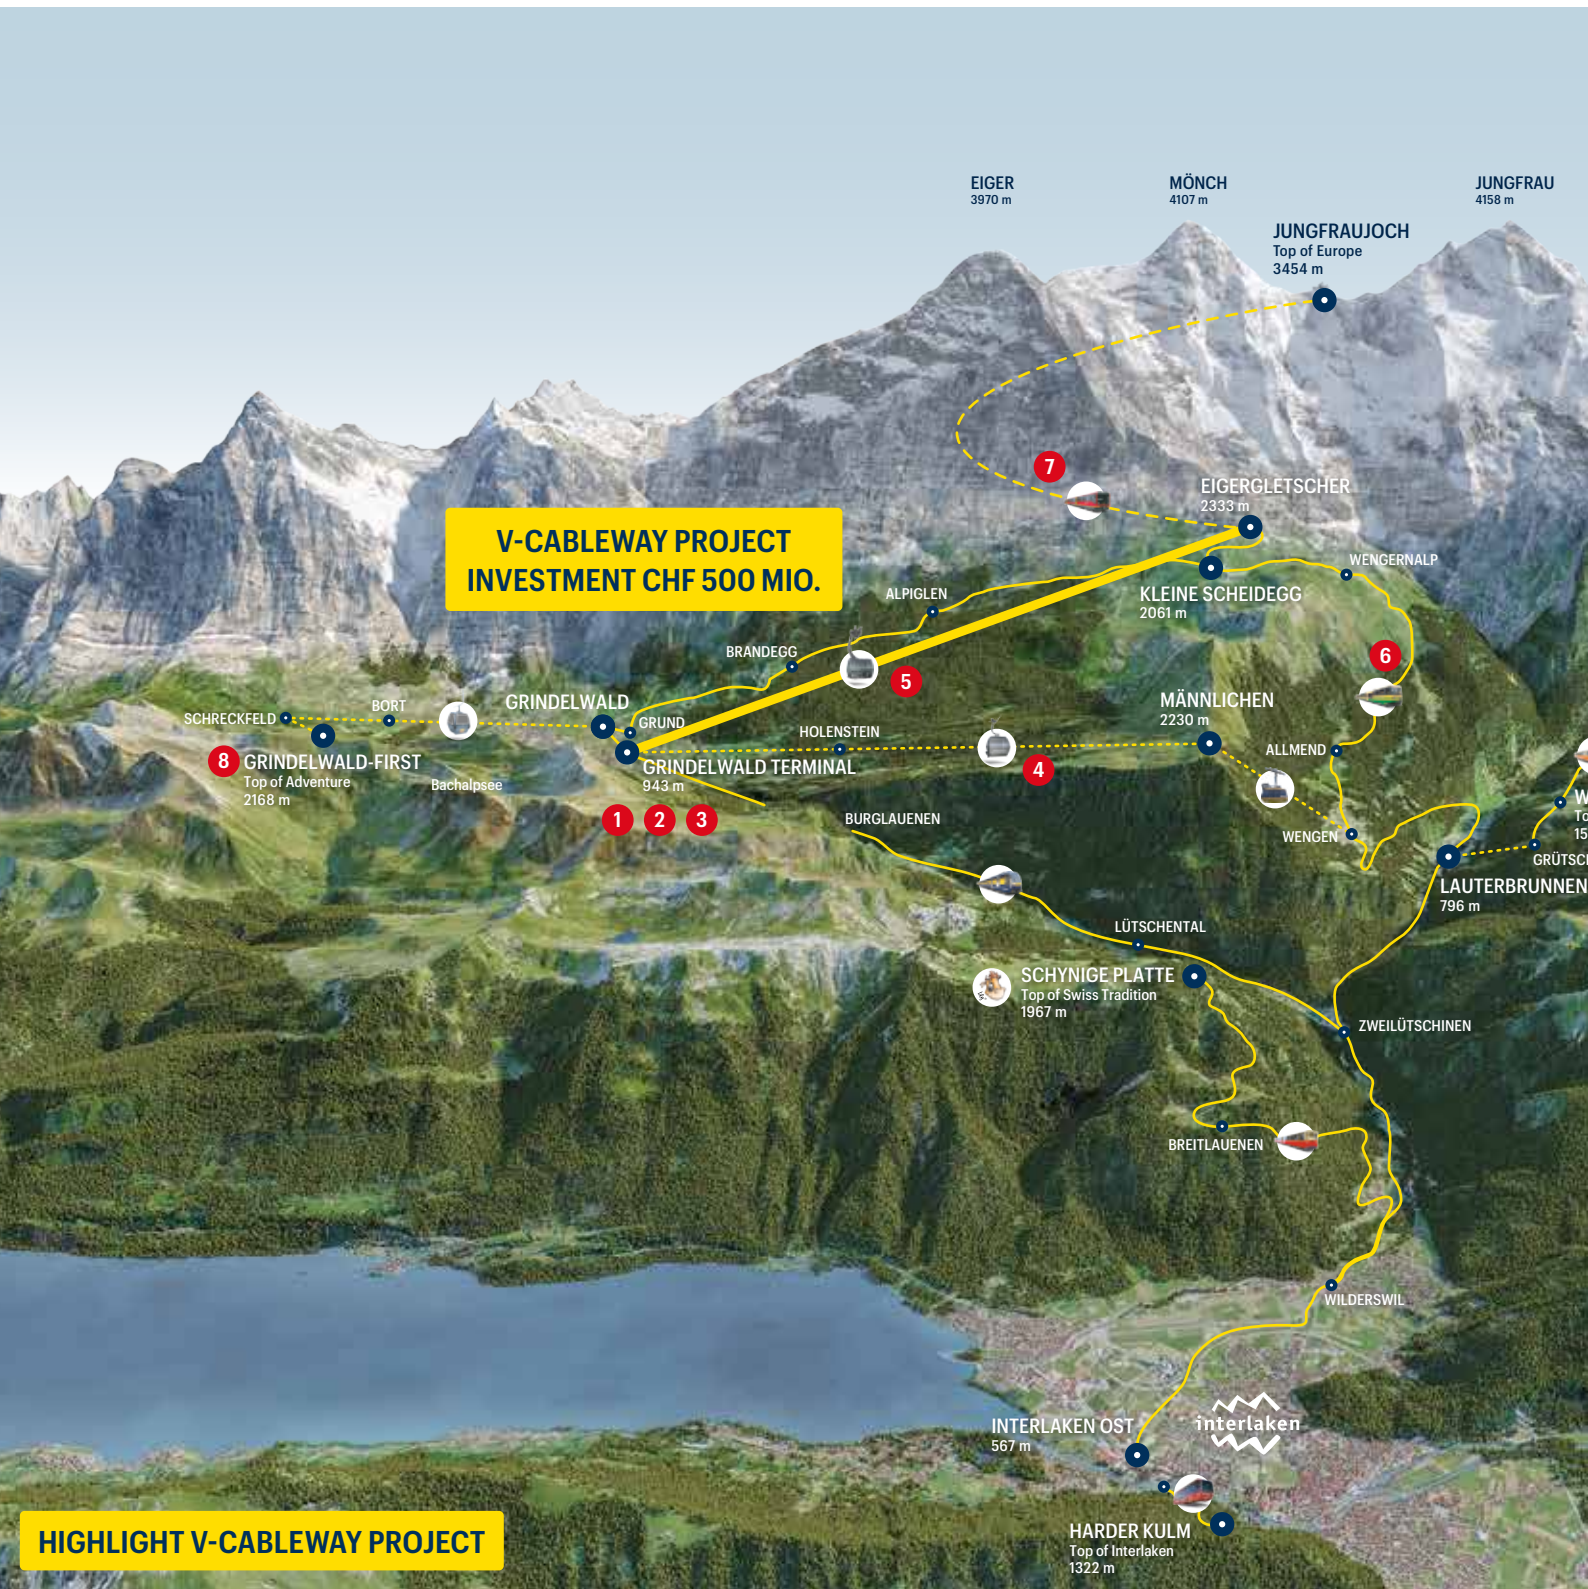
EIGER
3970 m

MÖNCH
4107 m

JUNGFRAU
4158 m

JUNGFRAUJOCH
Top of Europe
3454 m

7

EIGERGLETSCHER
2333 m

V-CABLEWAY PROJECT
INVESTMENT CHF 500 MIO.

WENGERNALP

KLEINE SCHEIDEGG
2061 m

ALPIGLEN

BRANDEGG

5

6

SCHRECKFELD

BORT

GRINDELWALD

GRUND

MÄNNLICHEN
2230 m

HOLENSTEIN

8 GRINDELWALD-FIRST
Top of Adventure
2168 m

Bachalpsee

GRINDELWALD TERMINAL
943 m

4

ALLMEND

1 2 3

BURGLAUENEN

WENGEN

W
To
15

GRÜTSC

LAUTERBRUNNEN
796 m

LÜTSCHENTAL

SCHYNIGE PLATTE
Top of Swiss Tradition
1967 m

ZWEILÜTSCHINEN

BREITLAUENEN

WILDERSWIL

INTERLAKEN OST
567 m

interlaken

HARDER KULM
Top of Interlaken
1322 m

HIGHLIGHT V-CABLEWAY PROJECT